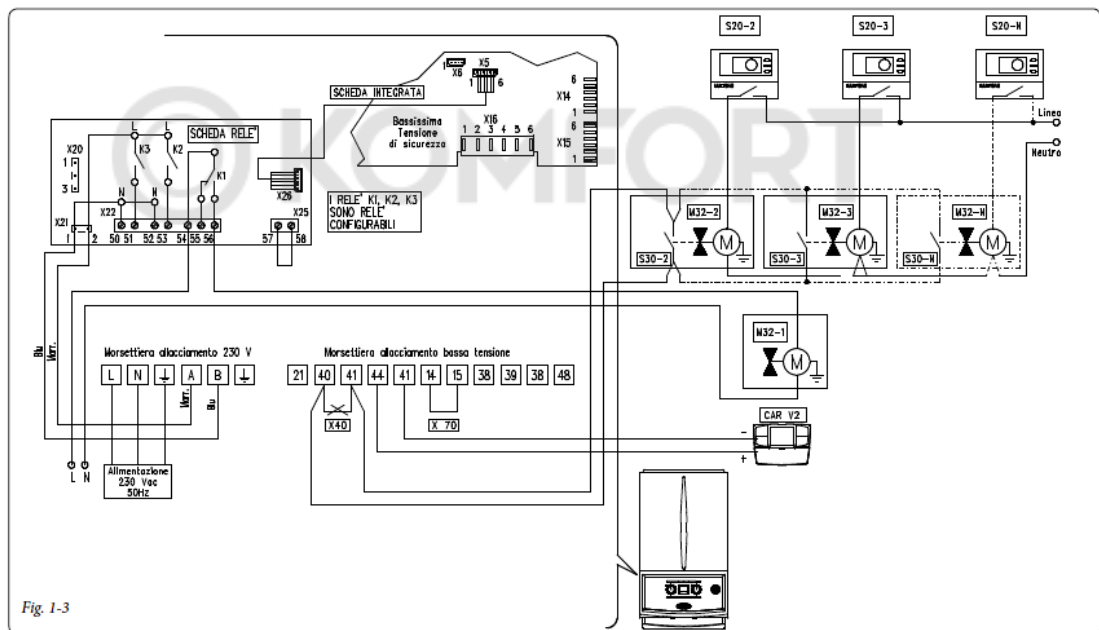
KOMFORT

S20-2
S20-3
S20-N
Linea
Neutro

SCHEDA INTEGRATA
X6
X5
1 6
X14
6
1
6
X15
1
X16
1 2 3 4 5 6
Bassissima Tensione di sicurezza

SCHEDA RELE'
X20
1
3
K3 K2
K1
N N
X26
X22
X21
1 2
50 51 52 53 54 55 56
X25
57 58
I RELE' K1, K2, K3 SONO RELE' CONFIGURABILI

M32-2
M32-3
M32-N
S30-2
S30-3
S30-N
M32-1

Blu
Marr.

Morsettiera allacciamento 230 V
| L | N | ⊥ | A | B | ⊥ |
Marr.
Blu

Morsettiera allacciamento bassa tensione
| 21 | 40 | 41 | 44 | 41 | 14 | 15 | 38 | 39 | 38 | 48 |
X40
X 70

CAR V2
-
+

L N
Alimentazione 230 Vac 50Hz

Fig. 1-3